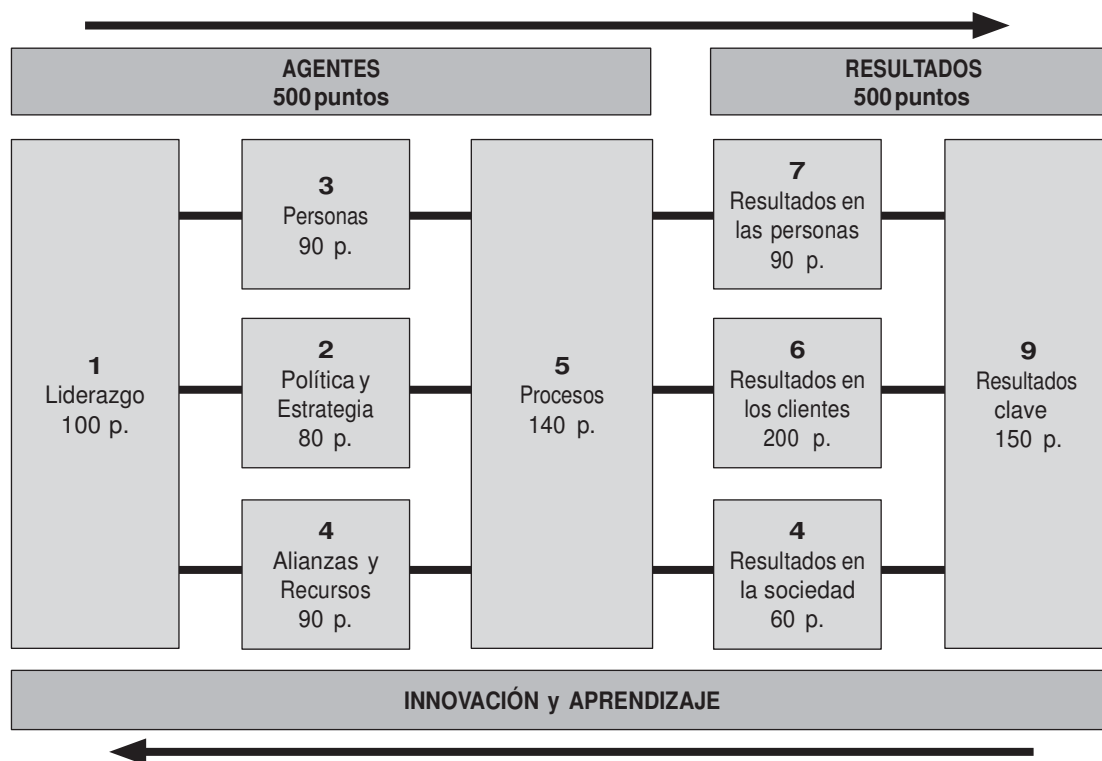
AGENTES
500 puntos

RESULTADOS
500 puntos

1
Liderazgo
100 p.

3
Personas
90 p.

2
Política y
Estrategia
80 p.

4
Alianzas y
Recursos
90 p.

5
Procesos
140 p.

7
Resultados en
las personas
90 p.

6
Resultados en
los clientes
200 p.

4
Resultados en
la sociedad
60 p.

9
Resultados
clave
150 p.

INNOVACIÓN y APRENDIZAJE